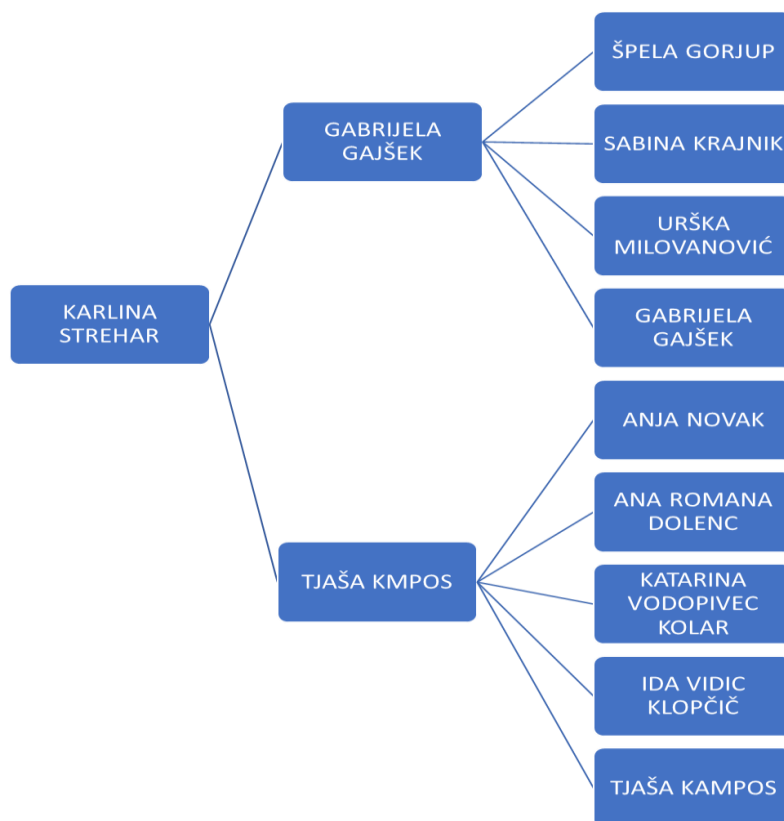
KARLINA STREHAR

GABRIJELA GAJŠEK

ŠPELA GORJUP

SABINA KRAJNIK

URŠKA MILOVANOVIĆ

GABRIJELA GAJŠEK

TJAŠA KMPOS

ANJA NOVAK

ANA ROMANA DOLENC

KATARINA VODOPIVEC KOLAR

IDA VIDIC KLOPČIČ

TJAŠA KAMPOS